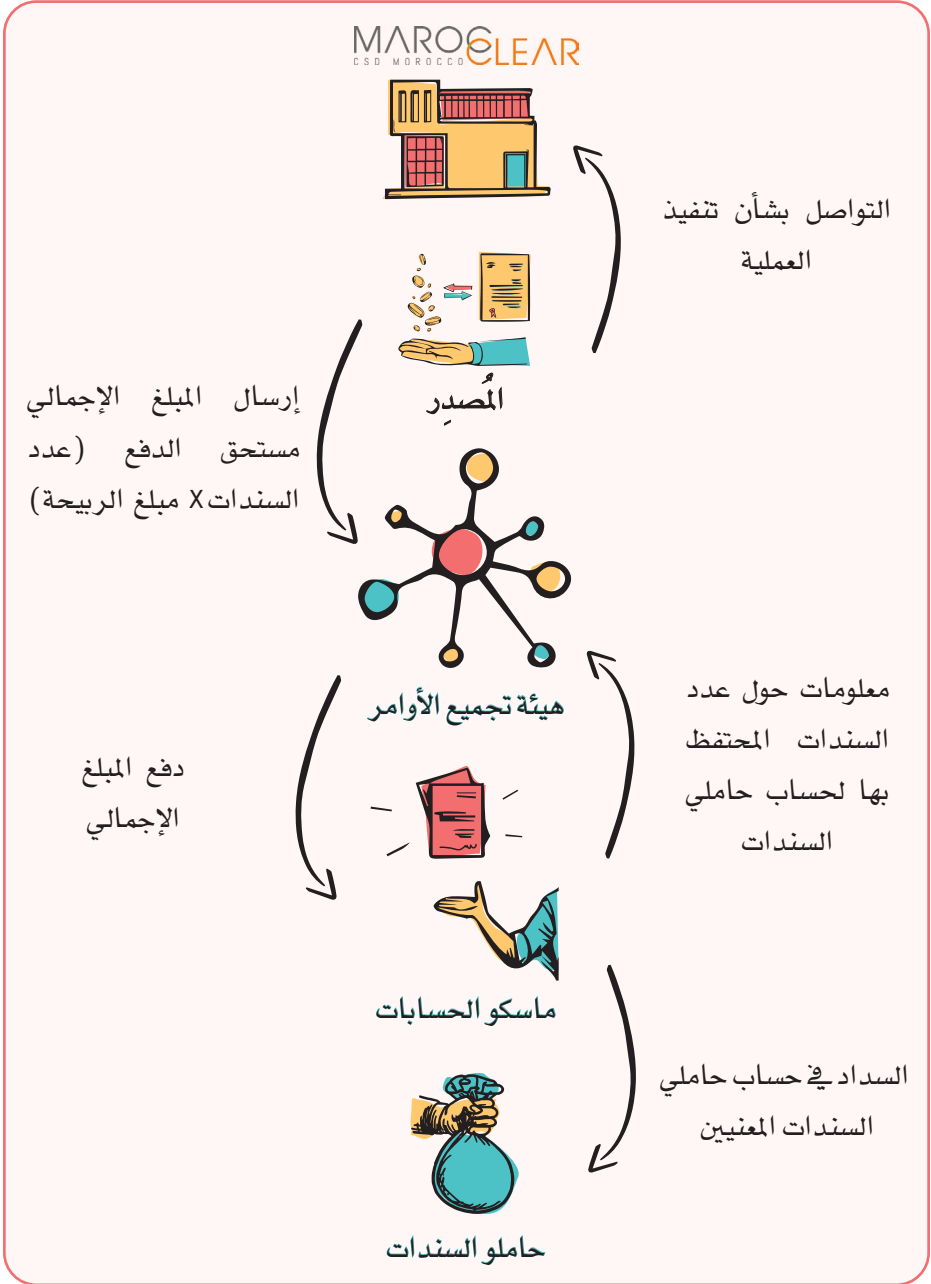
MAROCLEAR
CSD MOROCCO

التواصل بشأن تنفيذ العملية

المُصدِر

إرسال المبلغ الإجمالي مستحق الدفع (عدد السندات X مبلغ الربيحة)

هيئة تجميع الأوامر

معلومات حول عدد السندات المحتفظ بها لحساب حاملي السندات

دفع المبلغ الإجمالي

ماسكو الحسابات

السداد في حساب حاملي السندات المعنيين

حاملو السندات